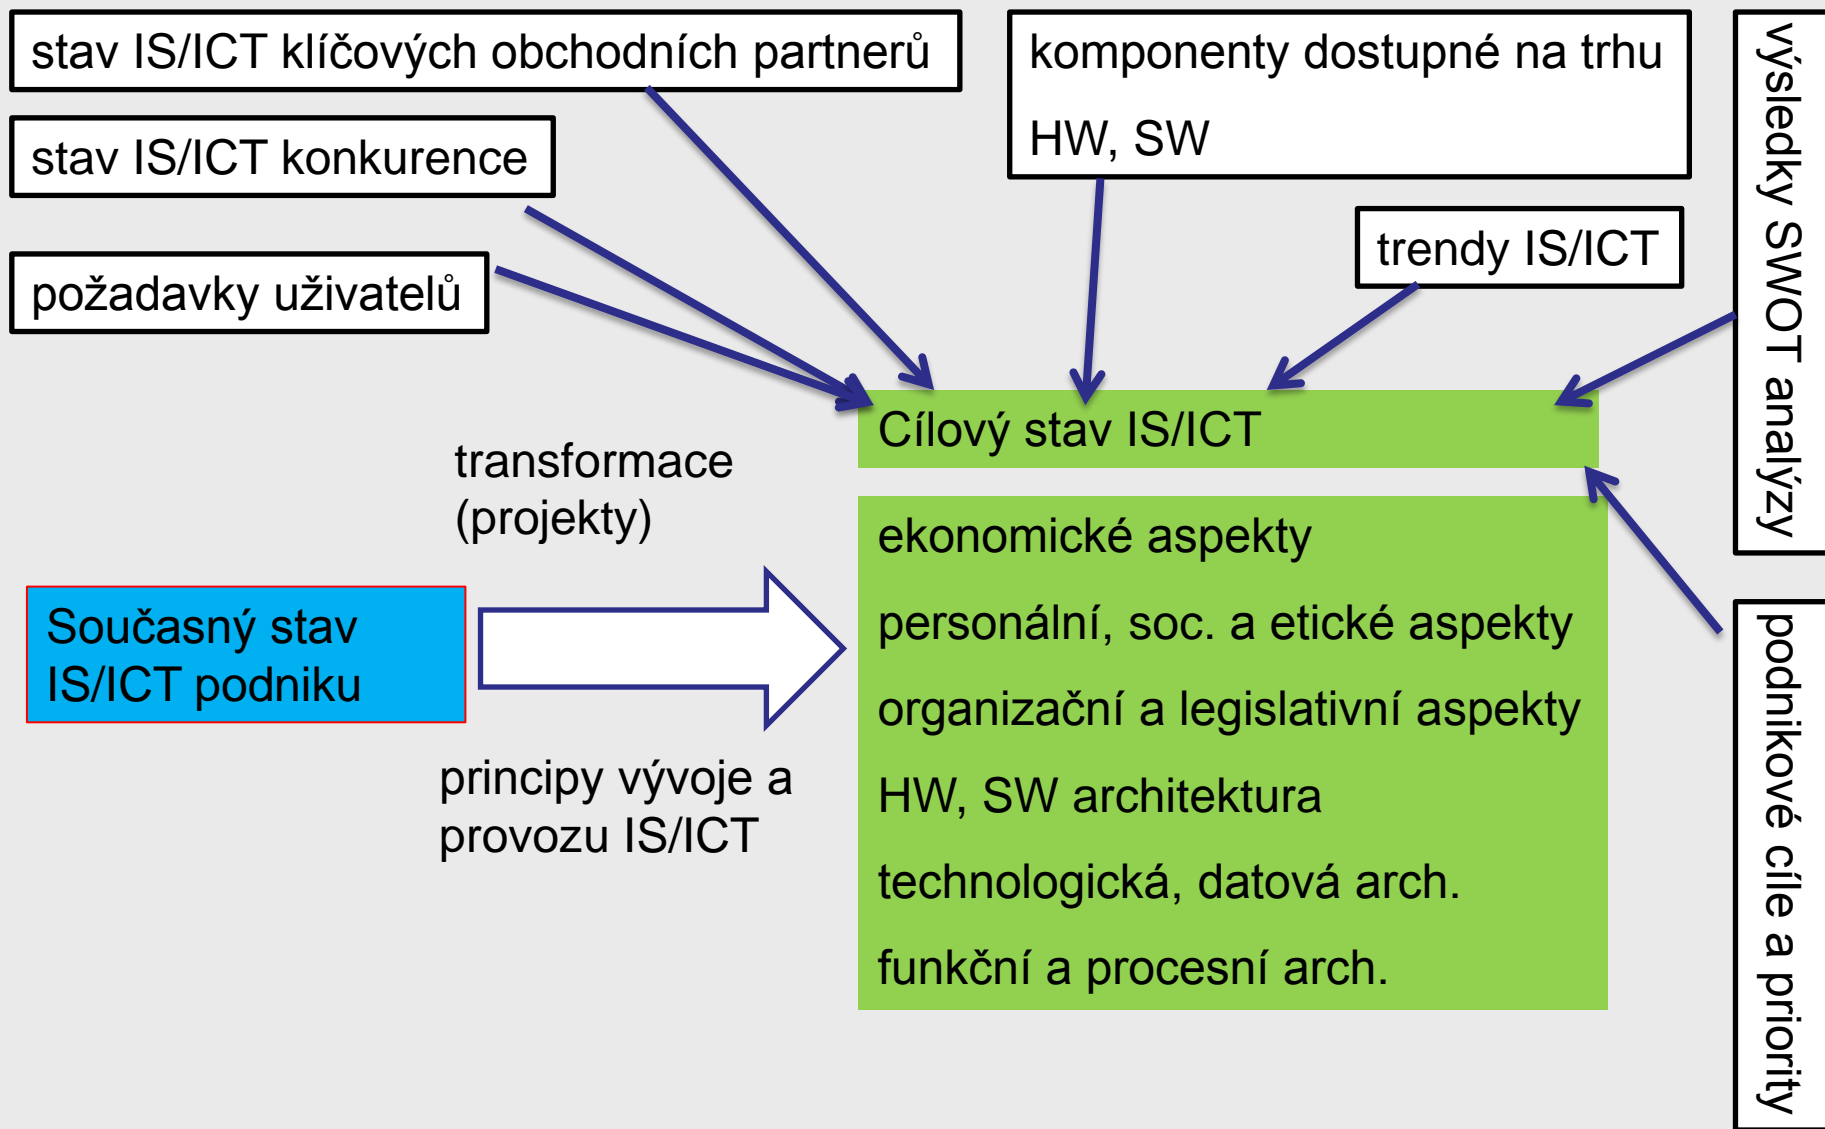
stav IS/ICT klíčových obchodních partnerů

stav IS/ICT konkurence

požadavky uživatelů

komponenty dostupné na trhu
HW, SW

trendy IS/ICT

výsledky SWOT analýzy

Cílový stav IS/ICT

transformace
(projekty)

Současný stav
IS/ICT podniku

principy vývoje a
provozu IS/ICT

ekonomické aspekty
personální, soc. a etické aspekty
organizační a legislativní aspekty
HW, SW architektura
technologická, datová arch.
funkční a procesní arch.

podnikové cíle a priority